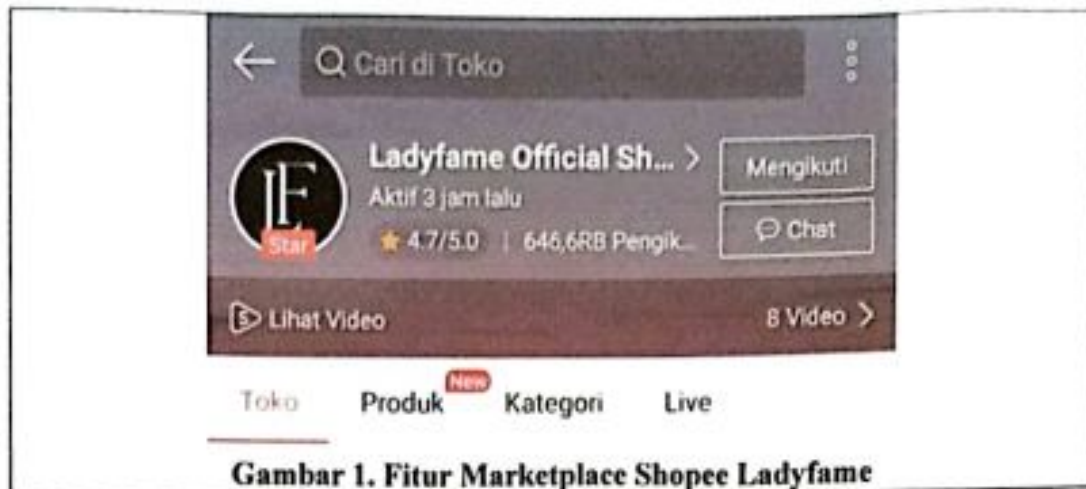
Cari di Toko

LF

Star

Ladyfame Official Sh... >

Aktif 3 jam lalu

4.7/5.0 | 646,6RB Pengik...

Mengikuti

Chat

Lihat Video

8 Video >

Toko

Produk

New

Kategori

Live

Gambar 1. Fitur Marketplace Shopee Ladyfame